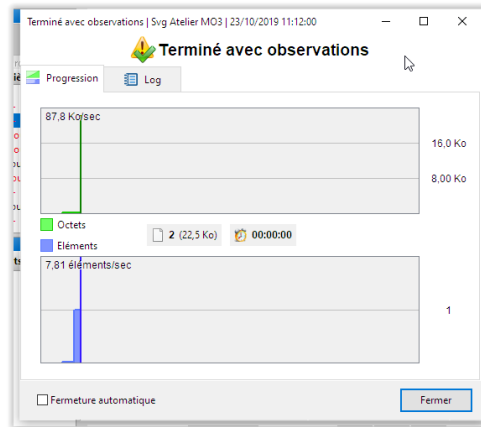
Terminé avec observations | Svg Atelier MO3 | 23/10/2019 11:12:00

Terminé avec observations

Progression
Log

87,8 Ko/sec

16,0 Ko

8,00 Ko

Octets
Eléments

2 (22,5 Ko)
00:00:00

7,81 éléments/sec

1

Fermeture automatique

Fermer